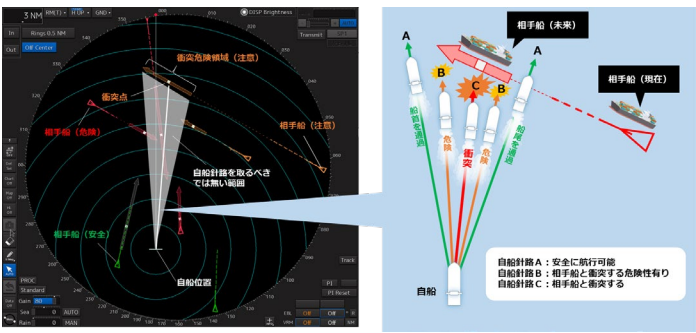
3 NM
HM(T)
H UP
GND
DISP Brightness
In
Rings 0.5 NM
Out
Off Center
Transmit
衝突危険領域（注意）
衝突点
相手船（危険）
相手船（注意）
自船針路を取るべきでは無い範囲
相手船（安全）
自船位置
PROC
Standard
Gain
Sea
AUTO
Rain
MAN
Track
P1
P1 Reset
Off
Off

相手船（未来）
相手船（現在）
A
A
B
B
C
船首を通過
危険
衝突
危険
船尾を通過
自船
自船針路A：安全に航行可能
自船針路B：相手船と衝突する危険性有り
自船針路C：相手船と衝突する